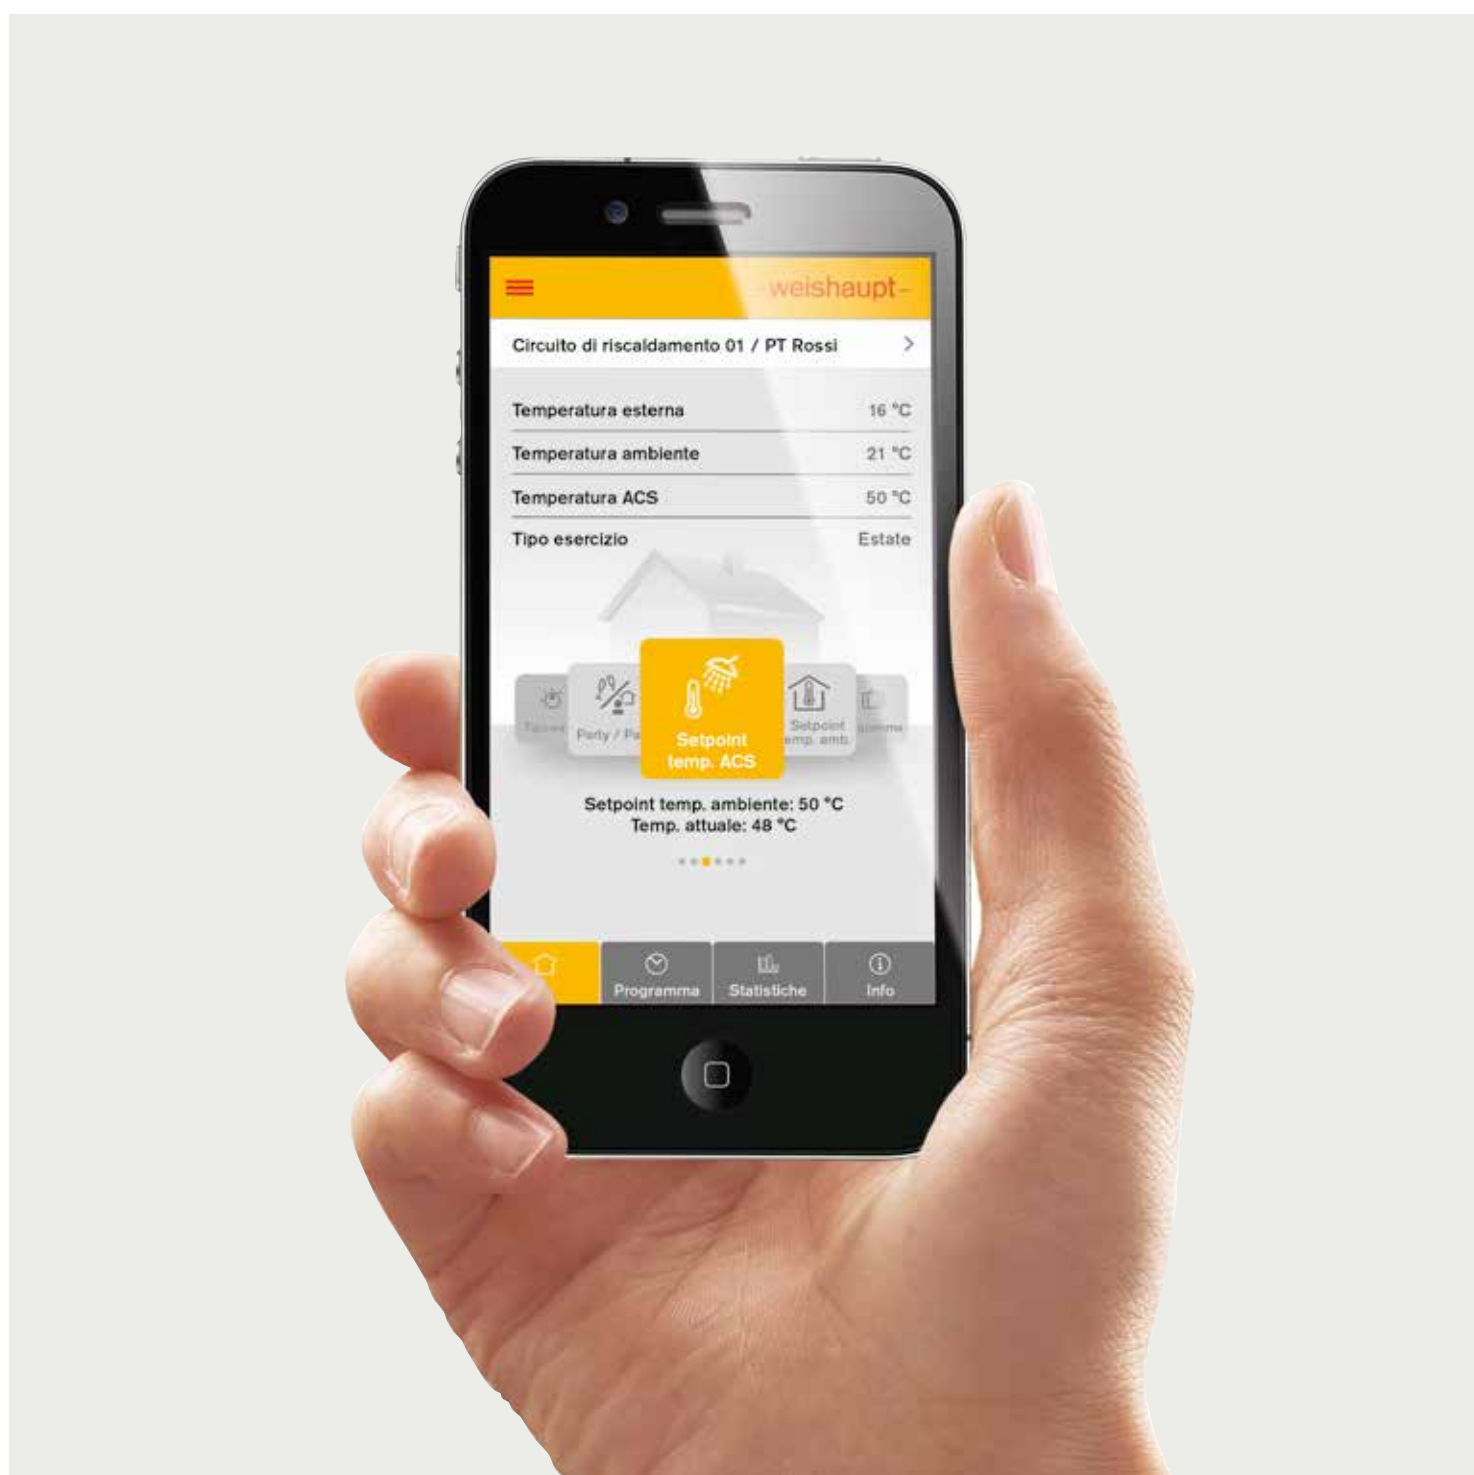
weishaupt

Circuito di riscaldamento 01 / PT Rossi

| | |
|---|---|
| Temperatura esterna | 16 °C |
| Temperatura ambiente | 21 °C |
| Temperatura ACS | 50 °C |
| Tipo esercizio | Estate |

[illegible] Party / Pa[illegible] Setpoint temp. ACS Setpoint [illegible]emp. amb. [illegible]

Setpoint temp. ambiente: 50 °C
Temp. attuale: 48 °C

Programma Statistiche Info